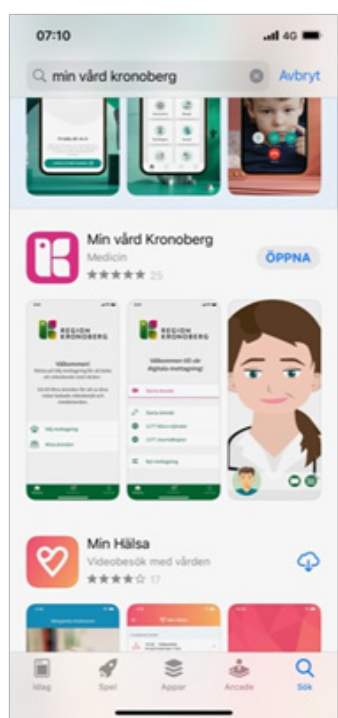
07:10

4G

min vård kronoberg

Avbryt

Min vård Kronoberg

Medicin

★★★★★ 25

ÖPPNA

REGION KRONOBERG

Välkommen!

REGION KRONOBERG

Välkommen till vår digitala mottagning!

Min Hälsa

Videobesök med vården

★★★★☆ 17

Idag

Spel

Appar

Arcade

Sök